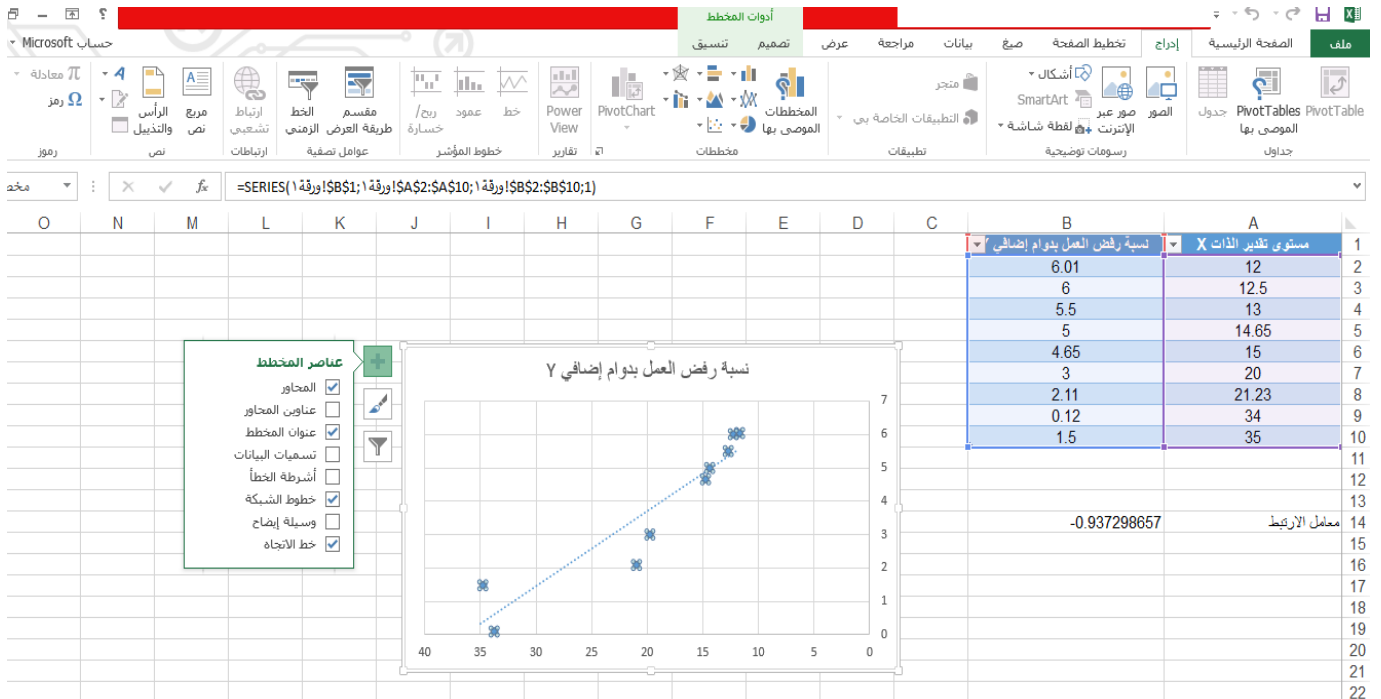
أدوات المخطط

ملف | الصفحة الرئيسية | إدراج | تخطيط الصفحة | صيغ | بيانات | مراجعة | عرض | تصميم | تنسيق | حساب Microsoft

PivotTable | PivotTables الموصى بها | جدول | جداول
الصور | صور عبر الإنترنت | أشكال | SmartArt | لقطة شاشة | رسومات توضيحية
متجر | التطبيقات الخاصة بي | تطبيقات
المخططات الموصى بها | مخططات
PivotChart
Power View | تقارير
خط | عمود | ربح/خسارة | خطوط المؤشر
مقسم طريقة العرض | الخط الزمني | عوامل تصفية
ارتباط تشعبي | ارتباطات
مربع نص | الرأس والتذييل | نص
معادلة | رمز | رموز

مخطط | fx | =SERIES(ورقة١!$B$1;ورقة١!$A$2:$A$10;ورقة١!$B$2:$B$10;1)

| | A | B |
|---|---|---|
| 1 | مستوى تقدير الذات X | نسبة رفض العمل بدوام إضافي Y |
| 2 | 12 | 6.01 |
| 3 | 12.5 | 6 |
| 4 | 13 | 5.5 |
| 5 | 14.65 | 5 |
| 6 | 15 | 4.65 |
| 7 | 20 | 3 |
| 8 | 21.23 | 2.11 |
| 9 | 34 | 0.12 |
| 10 | 35 | 1.5 |
| 14 | معامل الارتباط | -0.937298657 |

عناصر المخطط
المحاور
عناوين المحاور
عنوان المخطط
تسميات البيانات
أشرطة الخطأ
خطوط الشبكة
وسيلة إيضاح
خط الاتجاه

نسبة رفض العمل بدوام إضافي Y
7
6
5
4
3
2
1
0
40 35 30 25 20 15 10 5 0

O N M L K J I H G F E D C B A
1 2 3 4 5 6 7 8 9 10 11 12 13 14 15 16 17 18 19 20 21 22